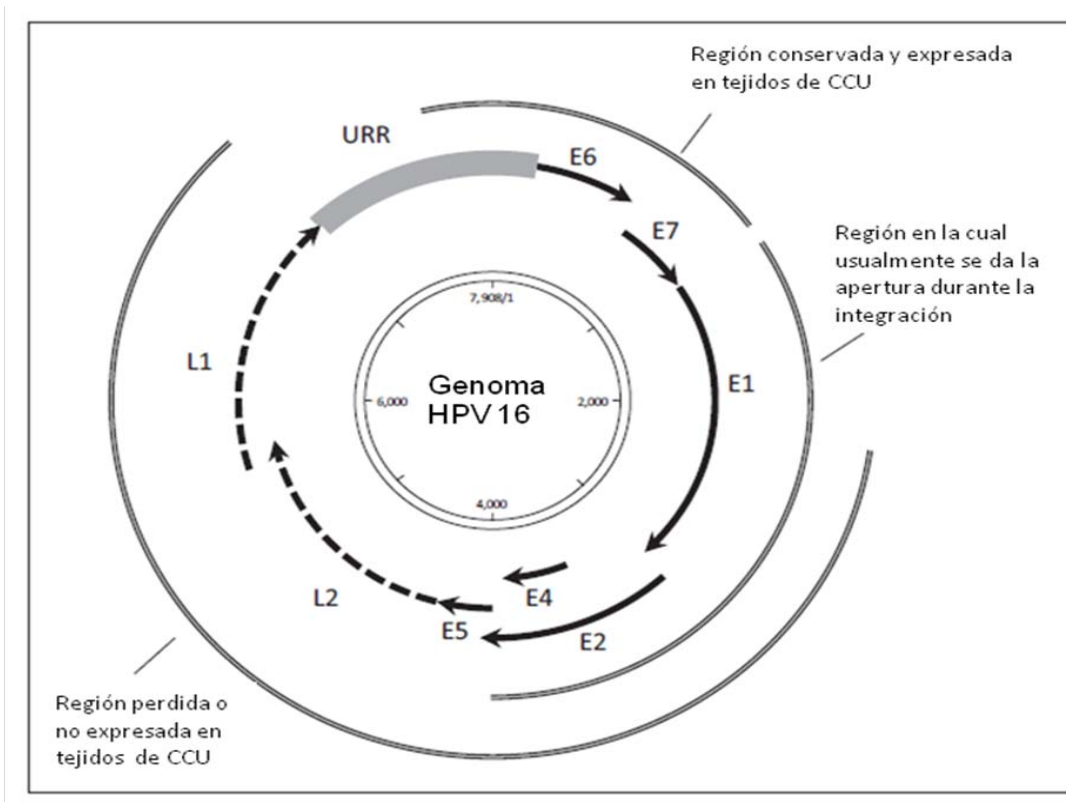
Región conservada y expresada en tejidos de CCU

URR

E6

E7

Región en la cual usualmente se da la apertura durante la integración

7,908/1

L1

Genoma HPV 16

6,000

2,000

E1

4,000

E4

L2

E5

E2

Región perdida o no expresada en tejidos de CCU